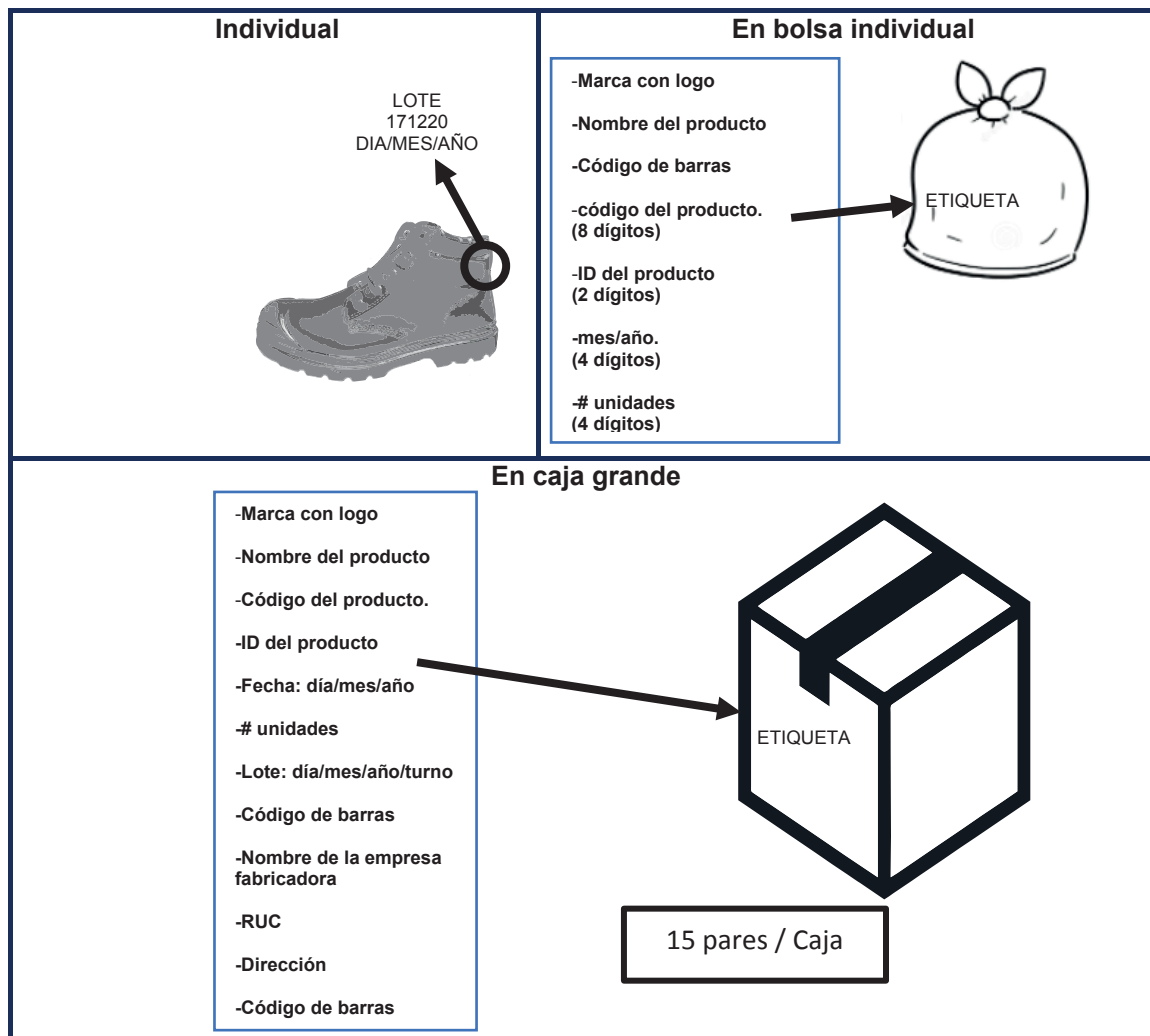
Individual

LOTE
171220
DIA/MES/AÑO

En bolsa individual

-Marca con logo

-Nombre del producto

-Código de barras

-código del producto.
(8 dígitos)

-ID del producto
(2 dígitos)

-mes/año.
(4 dígitos)

-# unidades
(4 dígitos)

ETIQUETA

En caja grande

-Marca con logo

-Nombre del producto

-Código del producto.

-ID del producto

-Fecha: día/mes/año

-# unidades

-Lote: día/mes/año/turno

-Código de barras

-Nombre de la empresa fabricadora

-RUC

-Dirección

-Código de barras

ETIQUETA

15 pares / Caja